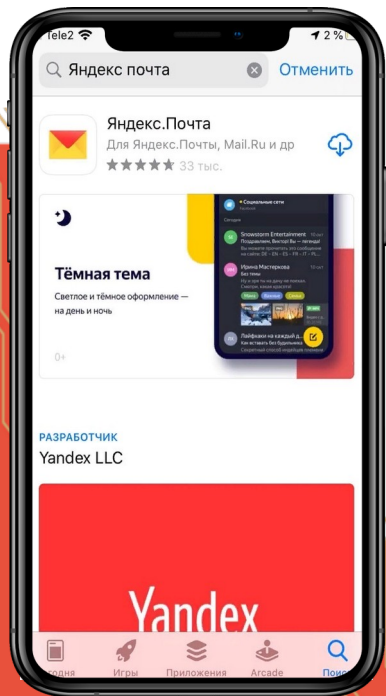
Tele2 2 %

Яндекс почта

Отменить

Яндекс.Почта

Для Яндекс.Почты, Mail.Ru и др

33 тыс.

Тёмная тема

Светлое и тёмное оформление — на день и ночь

0+

Социальные сети

Snowstorm Entertainment

Ирина Мастерова

Лайфхаки на каждый д...

РАЗРАБОТЧИК

Yandex LLC

Yandex

Сегодня Игры Приложения Arcade Поиск